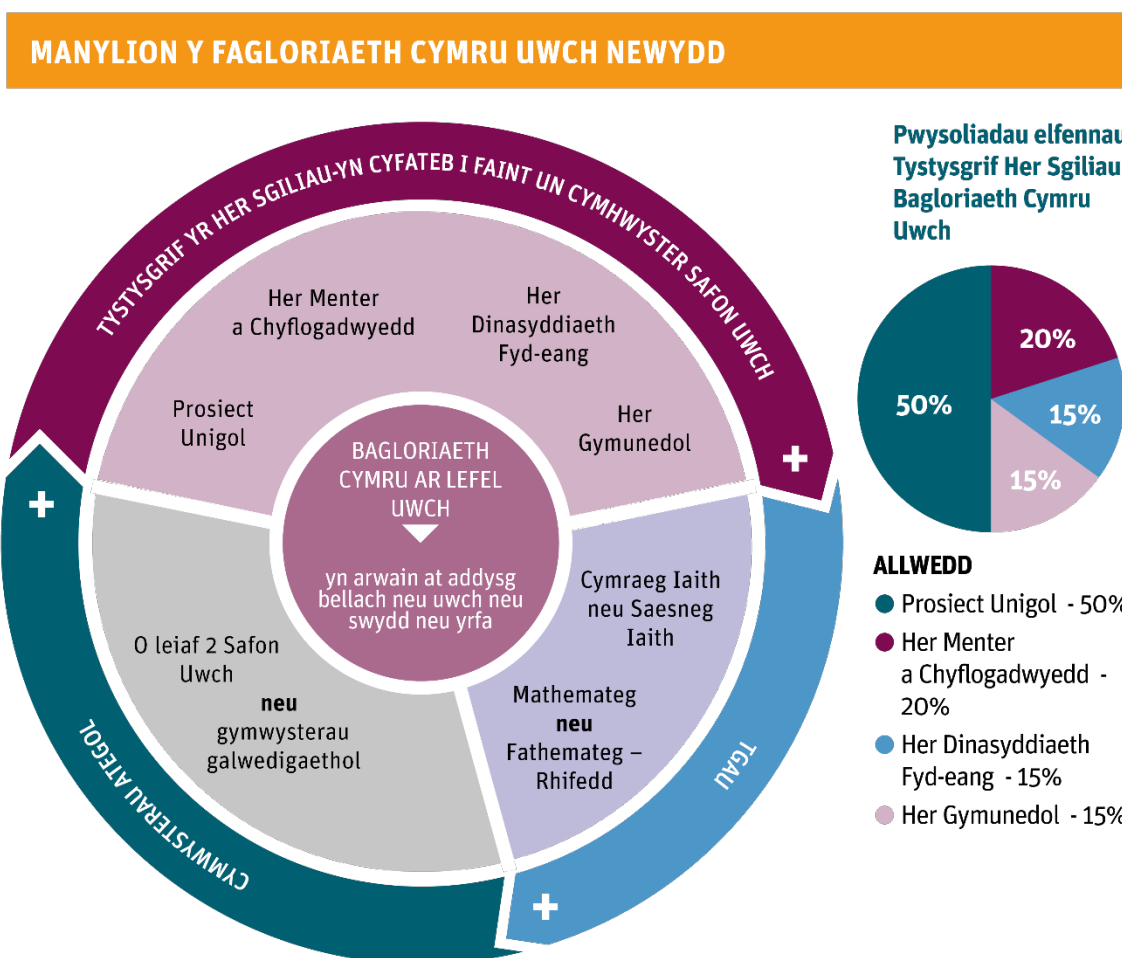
MANYLION Y FAGLORIAETH CYMRU UWCH NEWYDD

TYSTYSGRIF YR HER SGILIAU-YN CYFATEB I FAINT UN CYMHWYSTER SAFON UWCH

Her Menter a Chyflogadwyedd

Her Dinasyddiaeth Fyd-eang

Prosiect Unigol

Her Gymunedol

BAGLORIAETH CYMRU AR LEFEL UWCH

yn arwain at addysg bellach neu uwch neu swydd neu yrfa

O leiaf 2 Safon Uwch **neu** gymwysterau galwedigaethol

Cymraeg Iaith neu Saesneg Iaith

Mathemateg **neu** Fathemateg – Rhifedd

CYMWYSTERAU ATEGOL

TGAU

+

+

+

Pwysoliadau elfennau Tystysgrif Her Sgiliau Bagloriaeth Cymru Uwch

50%

20%

15%

15%

ALLWEDD

Prosiect Unigol - 50%

Her Menter a Chyflogadwyedd - 20%

Her Dinasyddiaeth Fyd-eang - 15%

Her Gymunedol - 15%